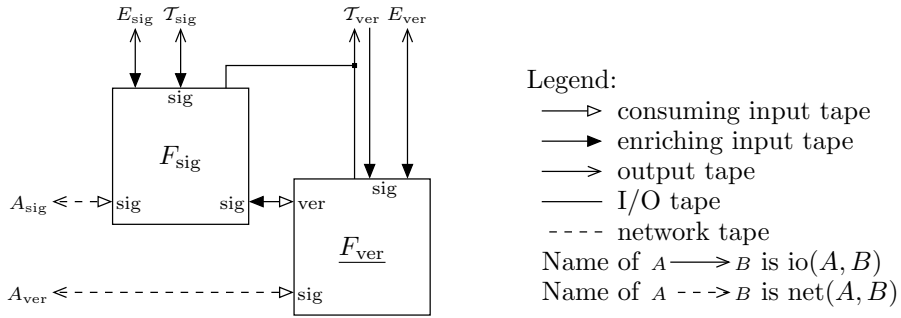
$E_{\mathrm{sig}}$ $\mathcal{T}_{\mathrm{sig}}$ $\mathcal{T}_{\mathrm{ver}}$ $E_{\mathrm{ver}}$

sig

$F_{\mathrm{sig}}$

$A_{\mathrm{sig}}$ sig sig ver

sig

$\underline{F_{\mathrm{ver}}}$

$A_{\mathrm{ver}}$ sig

Legend:
consuming input tape
enriching input tape
output tape
I/O tape
network tape
Name of $A \longrightarrow B$ is io$(A, B)$
Name of $A \dashrightarrow B$ is net$(A, B)$